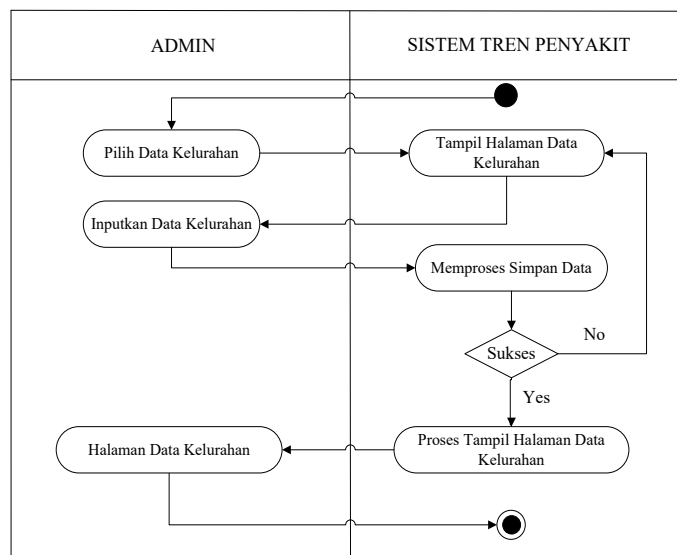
ADMIN

SISTEM TREN PENYAKIT

Pilih Data Kelurahan

Tampil Halaman Data Kelurahan

Inputkan Data Kelurahan

Memproses Simpan Data

No

Sukses

Yes

Halaman Data Kelurahan

Proses Tampil Halaman Data Kelurahan